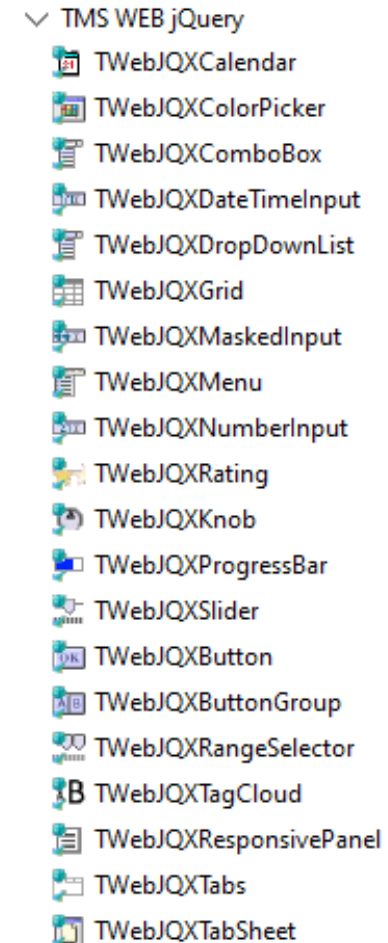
TMS WEB jQuery
TWebJQXCalendar
TWebJQXColorPicker
TWebJQXComboBox
TWebJQXDateTimeInput
TWebJQXDropDownList
TWebJQXGrid
TWebJQXMaskedInput
TWebJQXMenu
TWebJQXNumberInput
TWebJQXRating
TWebJQXKnob
TWebJQXProgressBar
TWebJQXSlider
TWebJQXButton
TWebJQXButtonGroup
TWebJQXRangeSelector
TWebJQXTagCloud
TWebJQXResponsivePanel
TWebJQXTabs
TWebJQXTabSheet